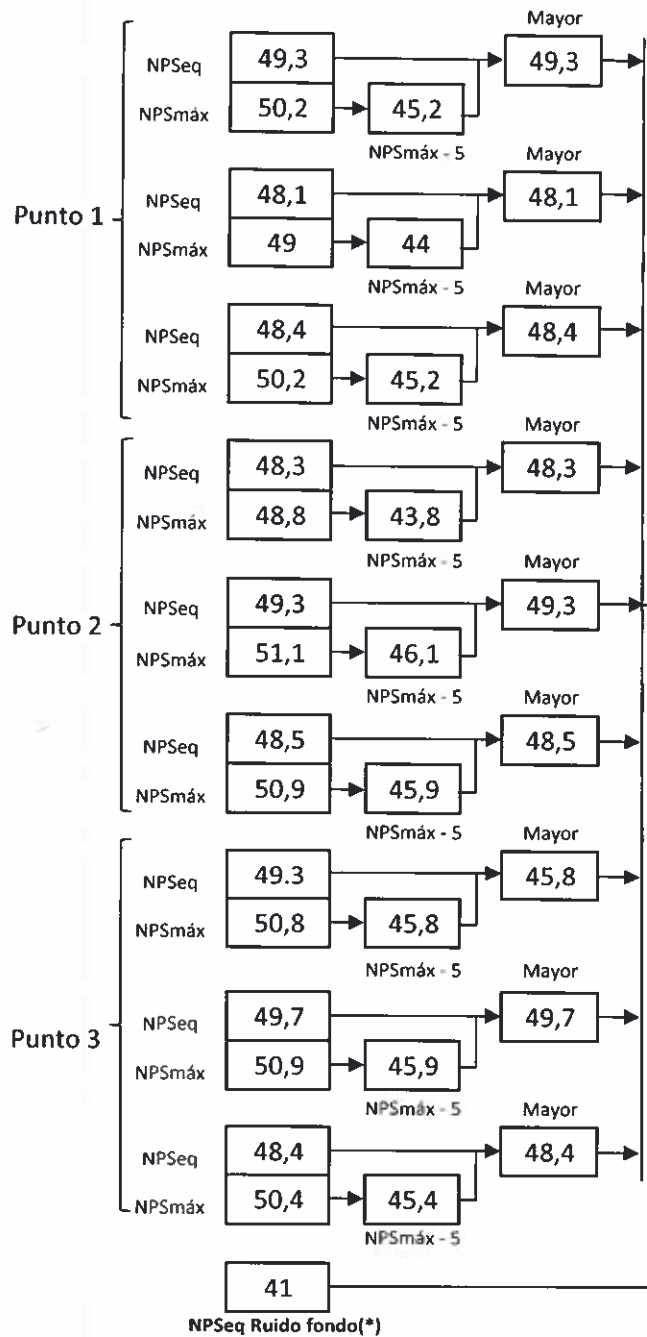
Mayor
NPSeq 49,3 → 49,3
NPSmáx 50,2 → 45,2
NPSmáx - 5

Punto 1

Mayor
NPSeq 48,1 → 48,1
NPSmáx 49 → 44
NPSmáx - 5

Mayor
NPSeq 48,4 → 48,4
NPSmáx 50,2 → 45,2
NPSmáx - 5

Mayor
NPSeq 48,3 → 48,3
NPSmáx 48,8 → 43,8
NPSmáx - 5

Punto 2

Mayor
NPSeq 49,3 → 49,3
NPSmáx 51,1 → 46,1
NPSmáx - 5

Mayor
NPSeq 48,5 → 48,5
NPSmáx 50,9 → 45,9
NPSmáx - 5

Mayor
NPSeq 49.3 → 45,8
NPSmáx 50,8 → 45,8
NPSmáx - 5

Punto 3

Mayor
NPSeq 49,7 → 49,7
NPSmáx 50,9 → 45,9
NPSmáx - 5

Mayor
NPSeq 48,4 → 48,4
NPSmáx 50,4 → 45,4
NPSmáx - 5

41
NPSeq Ruido fondo(*)